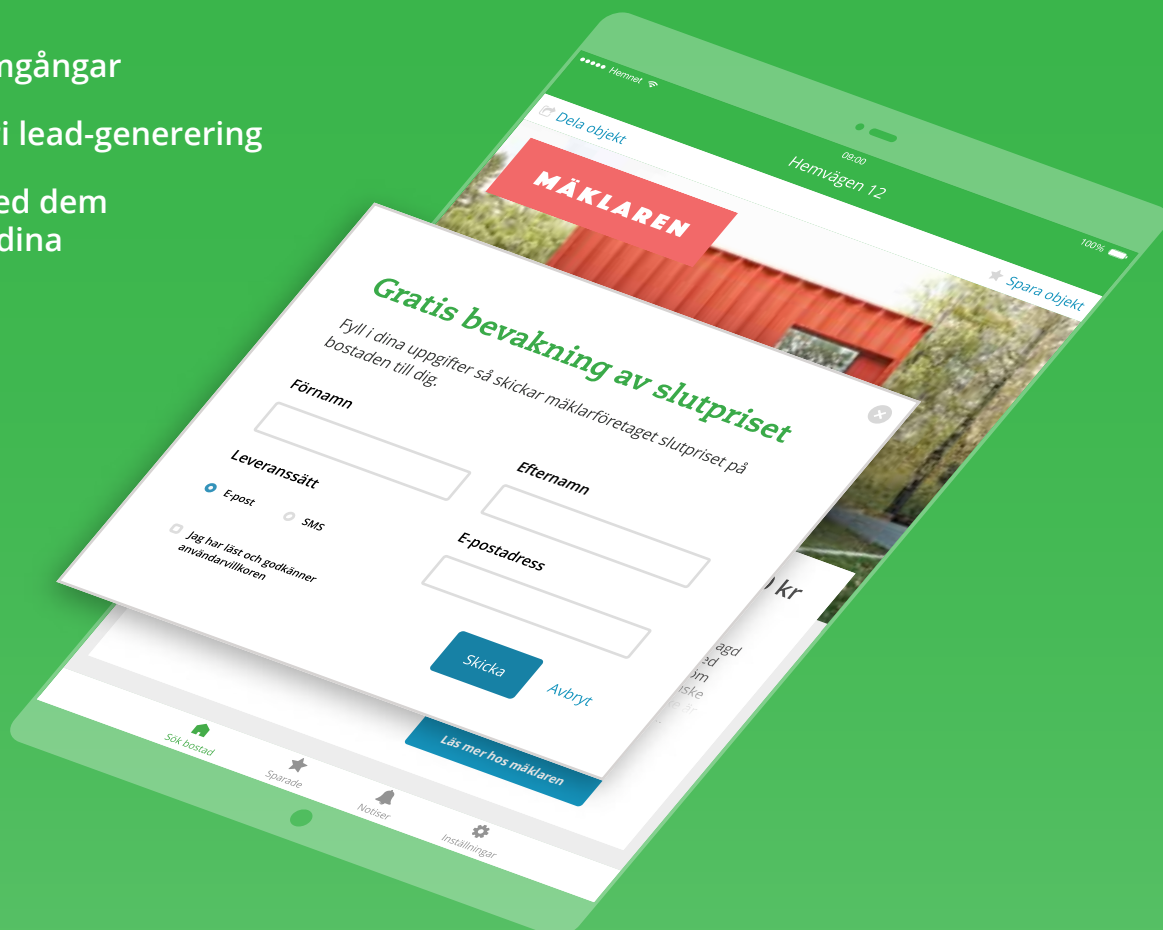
ngångar

i lead-generering

ed dem
dina

••••• Hemnet

Dela objekt

09:00
Hemvägen 12

100%

MÄKLAREN

Spara objekt

Gratis bevakning av slutpriset

Fyll i dina uppgifter så skickar mäklarföretaget slutpriset på bostaden till dig.

Förnamn

Efternamn

Leveranssätt

E-post

SMS

E-postadress

Jag har läst och godkänner användarvillkoren

Skicka

Avbryt

) kr

agd
ed
nske

Läs mer hos mäklaren

Sök bostad

Sparade

Notiser

Inställningar